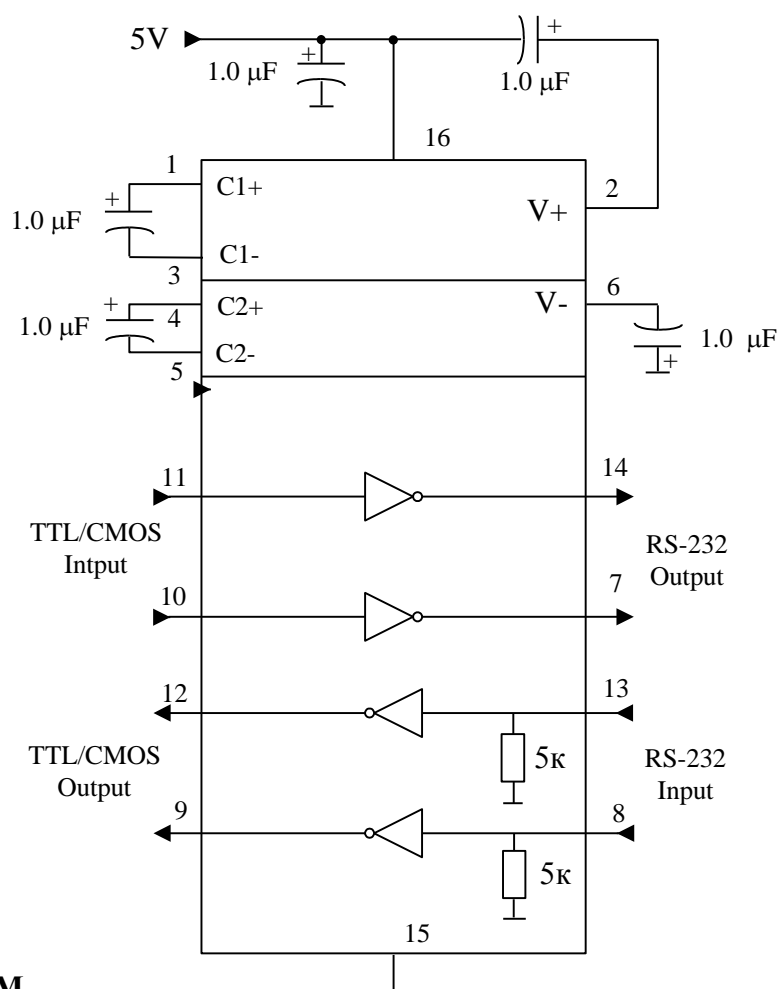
5V

1.0 μF

+

+

1.0 μF

16

1

C1+

+

1.0 μF

C1-

V+

2

3

C2+

V-

6

+

1.0 μF

4

C2-

1.0 μF

+

5

11

14

TTL/CMOS Intput

RS-232 Output

10

7

12

13

TTL/CMOS Output

5к

RS-232 Input

9

8

5к

15

M